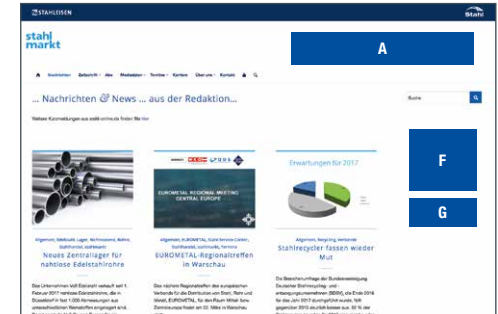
STAHLEISEN

Stahl

stahl markt

A

Nachrichten Zeitschrift Abo Mediadaten Termine Karriere Über uns Kontakt

… Nachrichten & News … aus der Redaktion…

Suche

Weitere Kurzmeldungen aus stahl online.de finden Sie hier

F

G

EUROMETAL REGIONAL MEETING CENTRAL EUROPE

Erwartungen für 2017

Allgemein, Edelstahl, Lager, Rohrhandel, Rohre, Stahlhandel, stahlmarkt

Neues Zentrallager für nahtlose Edelstahlrohre

Allgemein, EUROMETAL, Stahl Service Center, Stahlhandel, stahlmarkt, Termine

EUROMETAL-Regionaltreffen in Warschau

Allgemein, Recycling, Verbände

Stahlrecycler fassen wieder Mut

Das Unternehmen Voß Edelstahl verlegt seit 1. Februar 2017 nahtlose Edelstahlrohre, die in Düsseldorf in fast 1.000 Abmessungen aus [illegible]

Das nächste Regionaltreffen des europäischen Verbands für die Distribution von Stahl, Rohr und Metall, EUROMETAL, für den Raum Mittel- bzw. Zentraleuropa findet am 22. März in Warschau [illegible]

Die Branchenumfrage der Bundesvereinigung Deutscher Stahlrecycling- und Entsorgungsunternehmen (BDSV), die Ende 2016 für das Jahr 2017 durchgeführt wurde, fällt gegenüber 2015 deutlich besser aus. 30 % der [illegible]